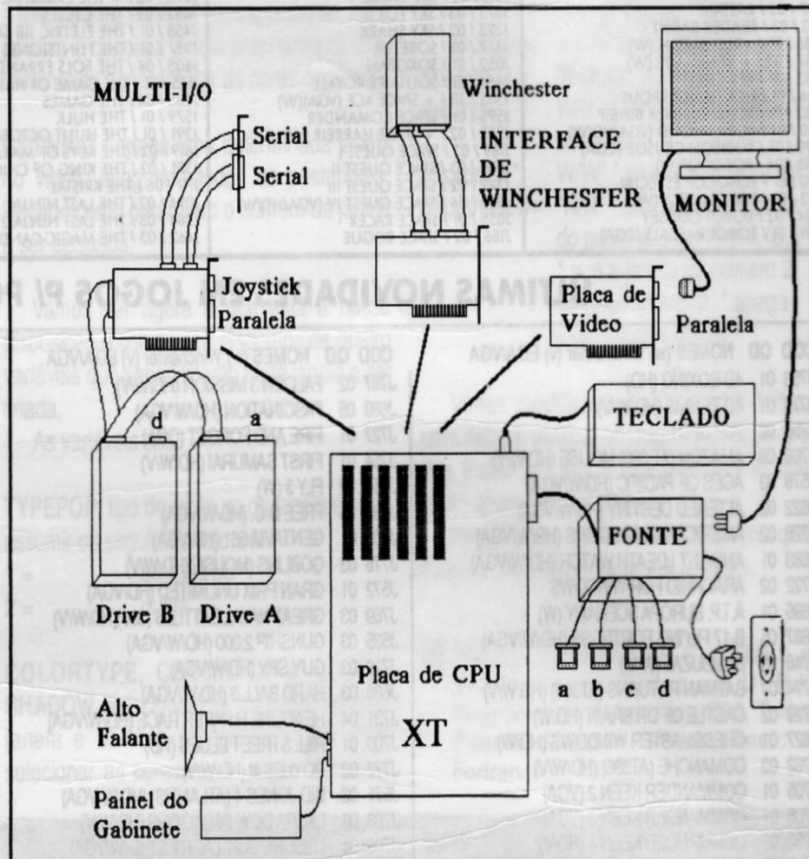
MULTI-I/O

Serial

Serial

Winchester

INTERFACE DE WINCHESTER

MONITOR

Joystick

Paralela

Placa de Video

Paralela

d

a

TECLADO

FONTE

Drive B

Drive A

Placa de CPU

XT

a b c d

Alto Falante

Painel do Gabinete